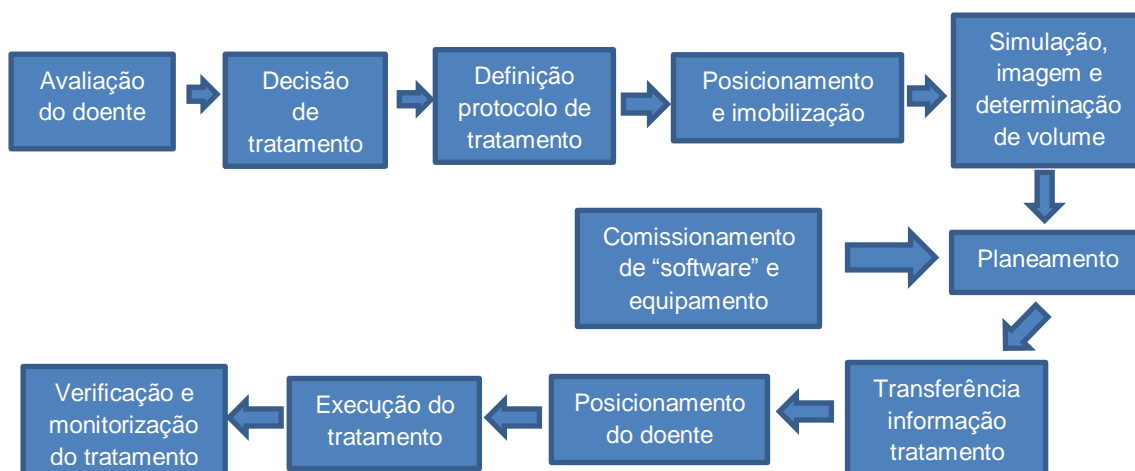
Avaliação do doente

Decisão de tratamento

Definição protocolo de tratamento

Posicionamento e imobilização

Simulação, imagem e determinação de volume

Comissionamento de “software” e equipamento

Planeamento

Transferência informação tratamento

Posicionamento do doente

Execução do tratamento

Verificação e monitorização do tratamento